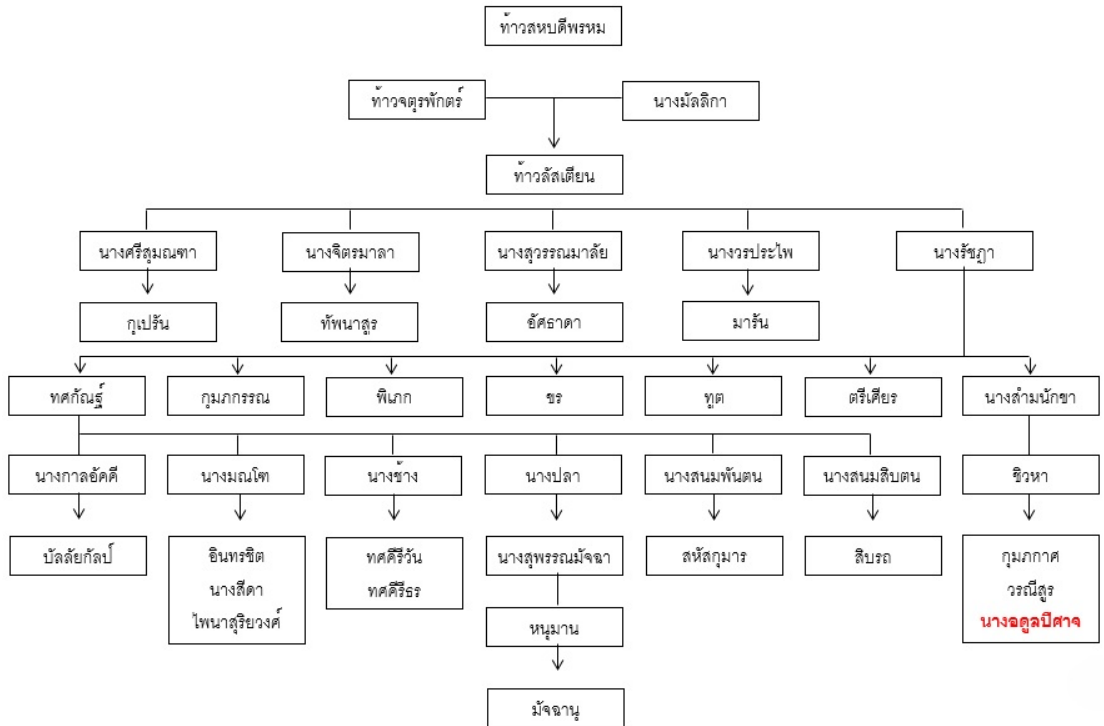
ท้าวสหบดีพรหม

ท้าวจตุรพักตร์

นางมัลลิกา

ท้าวลัสเตียน

นางศรีสุมณฑา

นางจิตรมาลา

นางสุวรรณมาลัย

นางวรประไพ

นางรัชฎา

กุเปรัน

ทัพนาสูร

อัศธาดา

มารัน

ทศกัณฐ์

กุมภกรรณ

พิเภก

ขร

ทูต

ตรีเศียร

นางสำมนักขา

นางกาลอัคคี

นางมณโฑ

นางช้าง

นางปลา

นางสนมพันตน

นางสนมสิบตน

ชิวหา

บัลลัยกัลป์

อินทรชิต
นางสีดา
ไพนาสุริยวงศ์

ทศคีรีวัน
ทศคีรีธร

นางสุพรรณมัจฉา

สหัสกุมาร

สิบรถ

กุมภกาศ
วรณีสูร
นางอดูลปีศาจ

หนุมาน

มัจฉานุ